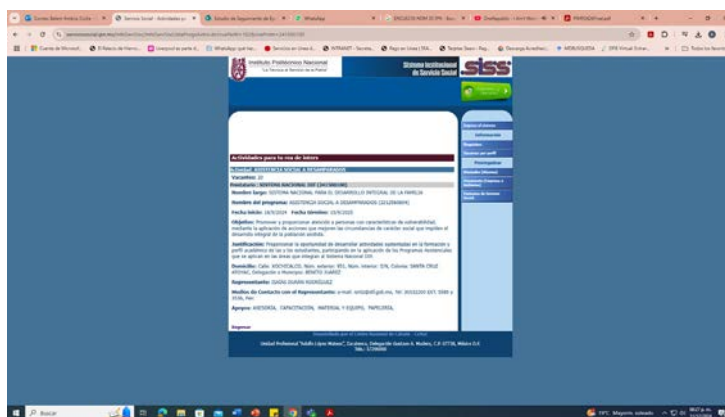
Instituto Politécnico Nacional
"La Técnica al Servicio de la Patria"

Sistema Institucional de Servicio Social

SISS

Actividades para tu área de interes

Actividad: ASISTENCIA SOCIAL A DESAMPARADOS

Vacantes: 20

Prestatario : SISTEMA NACIONAL DIF (24138606)

Nombre largo: SISTEMA NACIONAL PARA EL DESARROLLO INTEGRAL DE LA FAMILIA

Nombre del programa: ASISTENCIA SOCIAL A DESAMPARADOS (2212904604)

Fecha inicio: 16/5/2024 Fecha término: 15/5/2025

Objetivo: Promover y proporcionar atención a personas con características de vulnerabilidad, mediante la aplicación de acciones que mejoren las circunstancias de carácter social que impiden el desarrollo integral de la población asistida.

Justificación: Proporcionar la oportunidad de desarrollar actividades sustantivas en la formación y perfil académico de las y los estudiantes, participando en la aplicación de los Programas Asistenciales que se aplican en las áreas que integran el Sistema Nacional DIF.

Domicilio: Calle: XOCHICALCO, Num. exterior: 951, Num. interior: S/N, Colonia: SANTA CRUZ ATOYAC, Delegación o Municipio: BENITO JUAREZ

Representante: ISAÍAS DURÁN RODRÍGUEZ

Medios de Contacto con el Representante: e-mail: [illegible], Tel: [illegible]

Apoyos: ASESORÍA, CAPACITACIÓN, MATERIAL Y EQUIPO, PAPELERÍA.

Regresar

Desarrollado por el Centro Nacional de Cálculo - Cenac

Unidad Profesional "Adolfo López Mateos", Zacatenco, Delegación Gustavo A. Madero, C.P. 07738, México D.F.